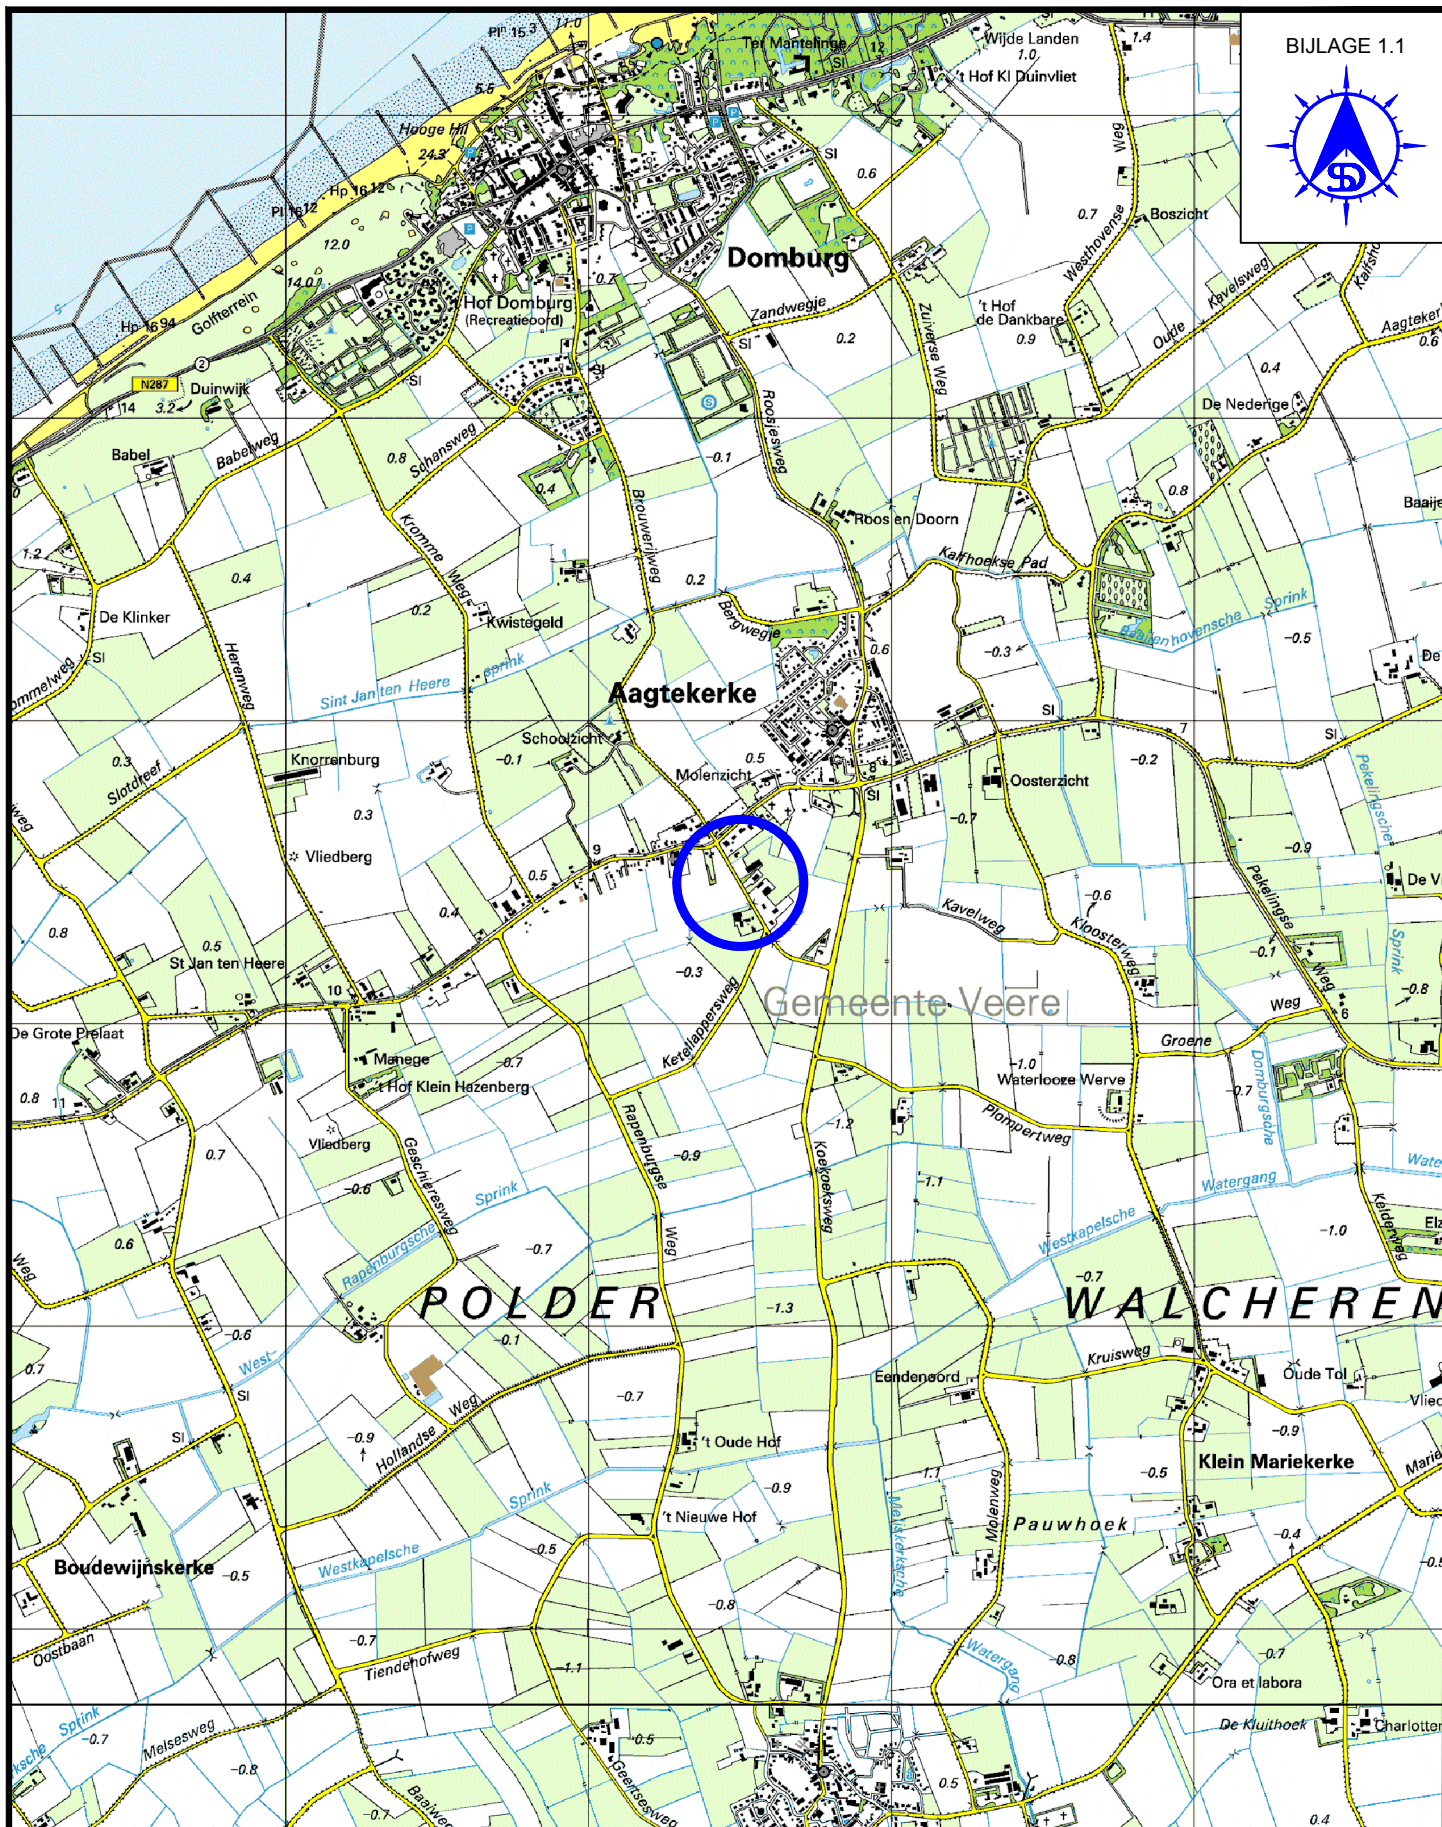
BIJLAGE 1.1

Domburg
Aagtekerke
Gemeente Veere
POLDER
WALCHEREN

Ter Mantelinge
Wijde Landen
't Hof Kl Duinvliet
Hooge Hil
Hof Domburg (Recreatieoord)
Golfterrein
Duinwijk
N287
Babel
Babelweg
Schansweg
Zandwegje
Roosjesweg
Zuiverse Weg
't Hof de Dankbare
Westhovense weg
Boszicht
Oude Kavelsweg
Aagtekerke
De Nederige
Brouwerijweg
Roos en Doorn
Kalfhoekse Pad
Bergwegje
Kromme Weg
Kwistegeld
De Klinker
Herenweg
Sint Jan ten Heere
Sprink
Schoolzicht
Molenzicht
Knorrenburg
Slotdreef
Vliedberg
Oosterzicht
Kavelweg
Kloosterweg
Pekelingsche
Pekelingse Weg
De V
St Jan ten Heere
De Grote Prelaat
Ketellappersweg
Manege
't Hof Klein Hazenberg
Vliedberg
Geschieresweg
Rapenburgse Weg
Koekoeksweg
Waterlooze Werve
Plompertweg
Groene Weg
Domburgsche
Watergang
Westkapelsche
Rapenburgsche
Kruisweg
Oude Tol
Eendenoord
Hollandse Weg
't Oude Hof
't Nieuwe Hof
Klein Mariekerke
Pauwhoek
Molenweg
Melsekerksche
Boudewijnskerke
Westkapelsche
Oostbaan
Tiendenhofweg
Watergang
Ora et labora
De Kruithoek
Charlotte
Melsesweg
Geersesweg
Baaiweg
Sprink
Keldersweg
Baaije
SI
0.6 0.2 -0.1 0.4 0.8 0.2 -0.3 -0.5 0.6 -0.2 -0.7 -0.9 -0.6 -0.1 -1.0 -0.7 -0.8 -1.2 -1.1 -1.3 -0.9 -0.5 -0.4 1.4 0.7 0.9 1.2 0.3 0.5 24.3 12.0 14.0 3.2 5.5 11.0 15.3